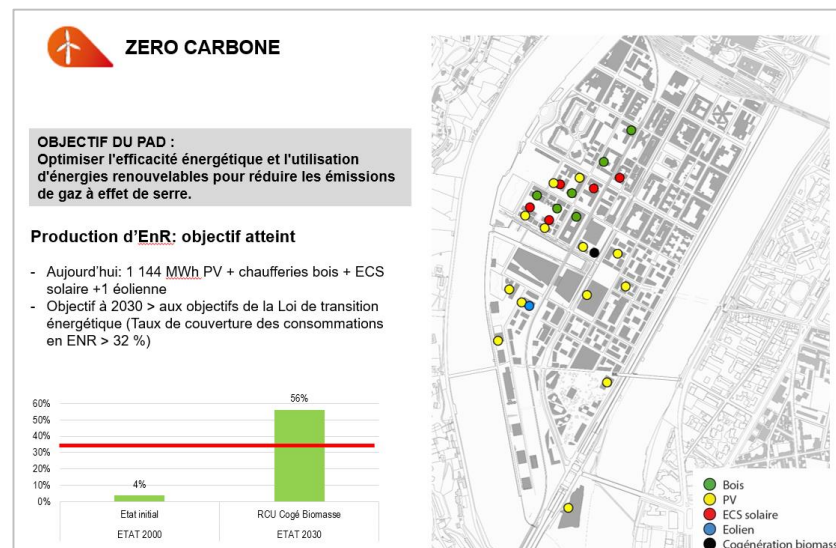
ZERO CARBONE

OBJECTIF DU PAD :
Optimiser l'efficacité énergétique et l'utilisation d'énergies renouvelables pour réduire les émissions de gaz à effet de serre.

Production d'EnR: objectif atteint

- Aujourd'hui: 1 144 MWh PV + chaufferies bois + ECS solaire +1 éolienne
- Objectif à 2030 > aux objectifs de la Loi de transition énergétique (Taux de couverture des consommations en ENR > 32 %)

60%
50%
40%
30%
20%
10%
0%

4%
56%

Etat initial
RCU Cogé Biomasse
ETAT 2000
ETAT 2030

Bois
PV
ECS solaire
Eolien
Cogénération biomass